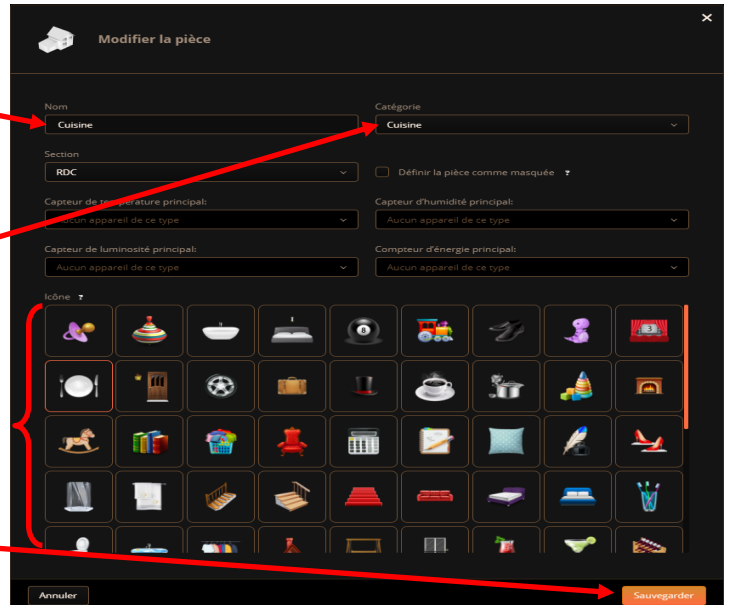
Modifier la pièce

×

Nom
Cuisine

Catégorie
Cuisine

Section
RDC

Définir la pièce comme masquée ?

Capteur de température principal:
Aucun appareil de ce type

Capteur d'humidité principal:
Aucun appareil de ce type

Capteur de luminosité principal:
Aucun appareil de ce type

Compteur d'énergie principal:
Aucun appareil de ce type

Icône ?

Annuler

Sauvegarder